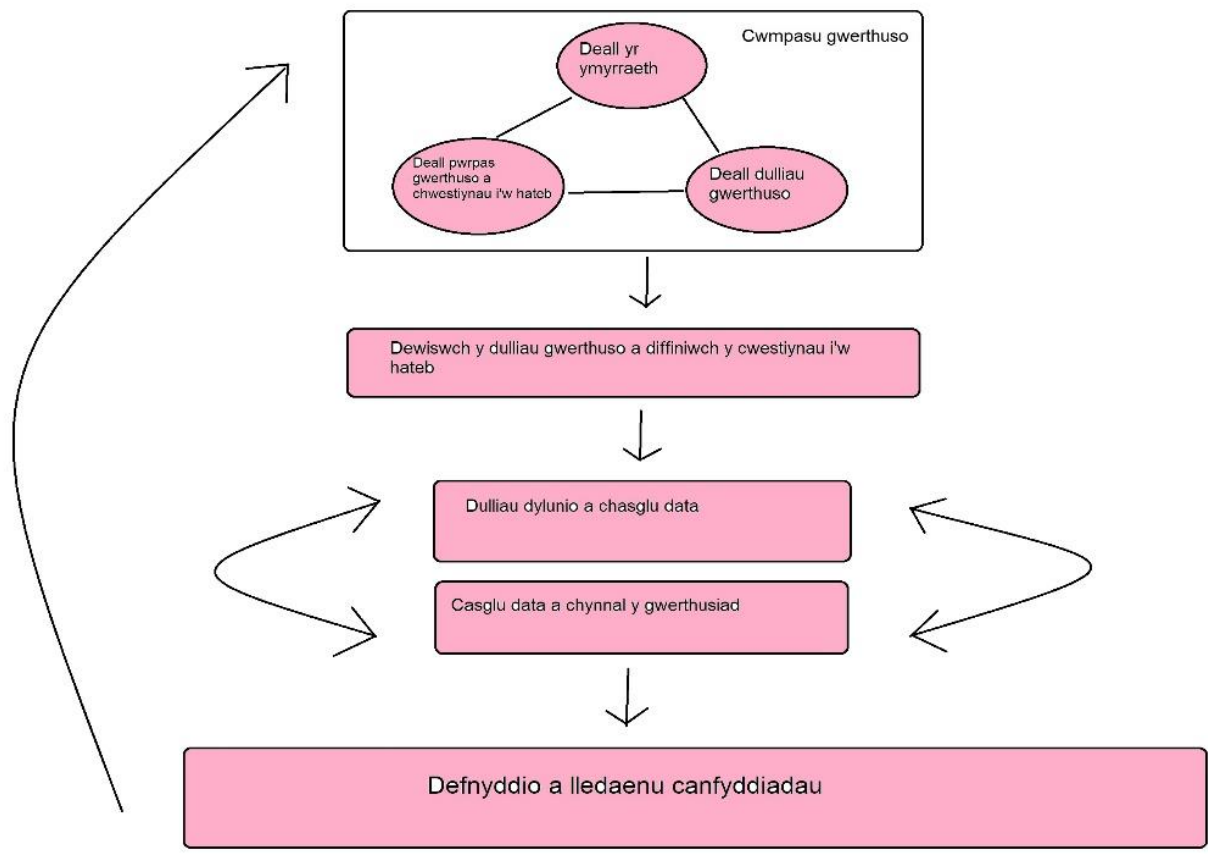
Cwmpasu gwerthuso

Deall yr ymyrraeth

Deall pwrpas gwerthuso a chwestiynau i'w hateb

Deall dulliau gwerthuso

Dewiswch y dulliau gwerthuso a diffiniwch y cwestiynau i'w hateb

Dulliau dylunio a chasglu data

Casglu data a chynnal y gwerthusiad

Defnyddio a lledaenu canfyddiadau